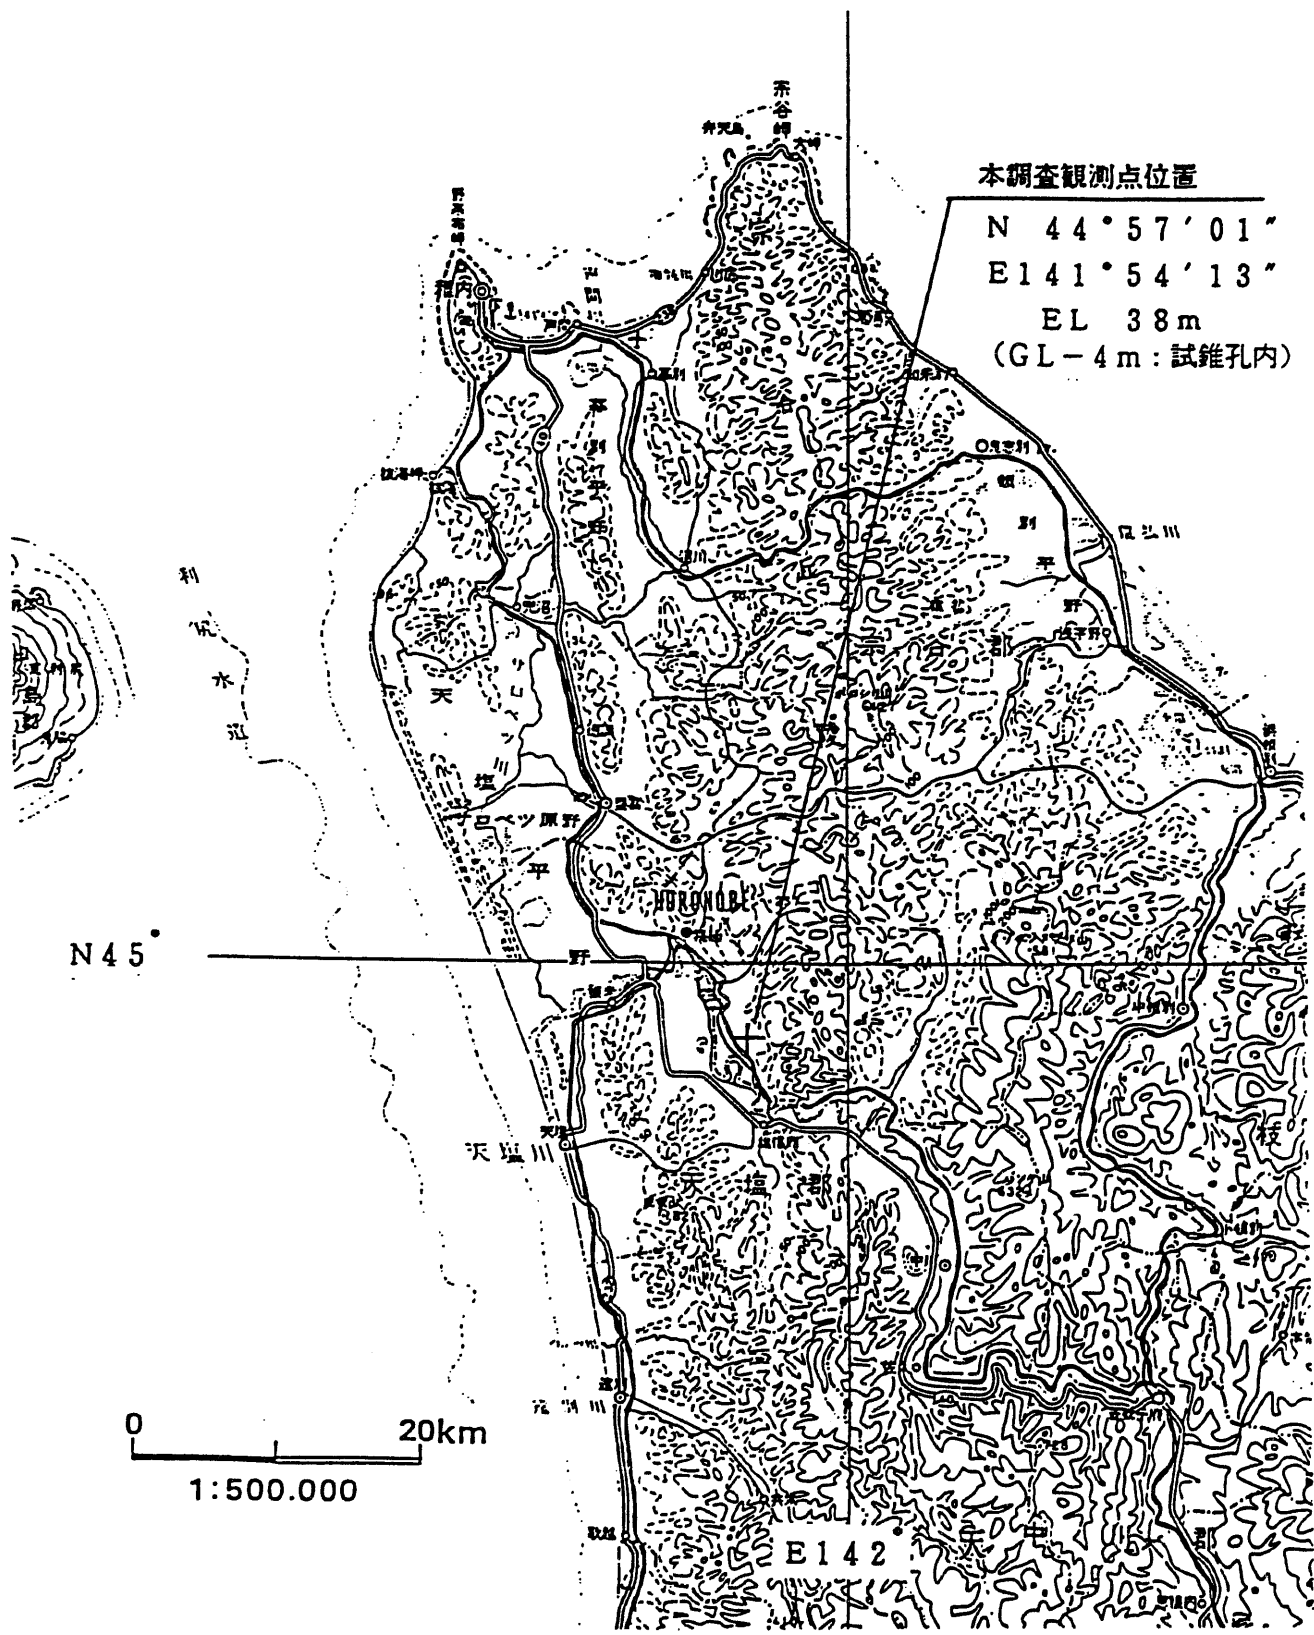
本調査観測点位置
N 44°57′01″
E141°54′13″
EL 38m
(GL－4m：試錐孔内)

宗谷岬
弁天島
大岬
野寒布岬
稚内
声問
宗谷
増幌
宗谷平野
抜海岬
利尻水道
天塩
サロベツ原野
平
HORONOBE
宗谷郡
N45°
野
天塩川
天塩郡
遠別川
天塩
E142
枝
0
20km
1:500.000